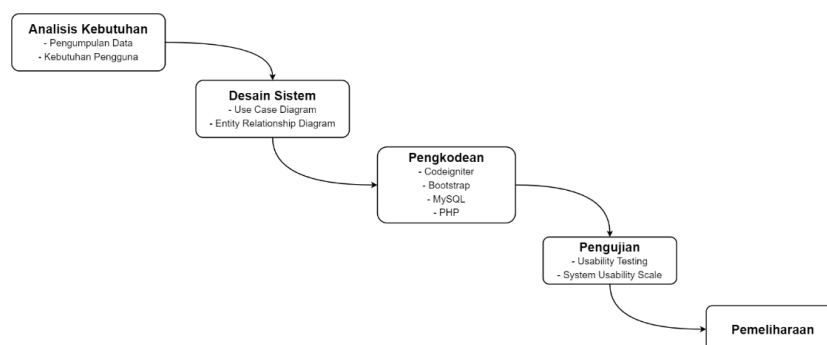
Analisis Kebutuhan
- Pengumpulan Data
- Kebutuhan Pengguna

Desain Sistem
- Use Case Diagram
- Entity Relationship Diagram

Pengkodean
- Codeigniter
- Bootstrap
- MySQL
- PHP

Pengujian
- Usability Testing
- System Usability Scale

Pemeliharaan